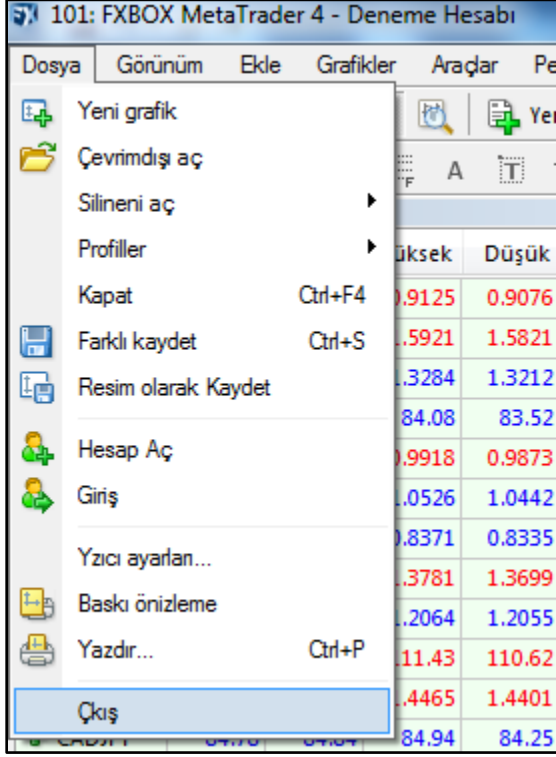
101: FXBOX MetaTrader 4 - Deneme Hesabı

Dosya Görünüm Ekle Grafikler Araçlar Pe

Yeni grafik
Çevrimdışı aç
Silineni aç
Profiller
Kapat Ctrl+F4
Farklı kaydet Ctrl+S
Resim olarak Kaydet
Hesap Aç
Giriş
Yzıcı ayarları...
Baskı önizleme
Yazdır... Ctrl+P
Çkış

Yer

üksek | Düşük
.9125 | 0.9076
.5921 | 1.5821
.3284 | 1.3212
84.08 | 83.52
.9918 | 0.9873
.0526 | 1.0442
.8371 | 0.8335
.3781 | 1.3699
.2064 | 1.2055
.11.43 | 110.62
.4465 | 1.4401
84.94 | 84.25